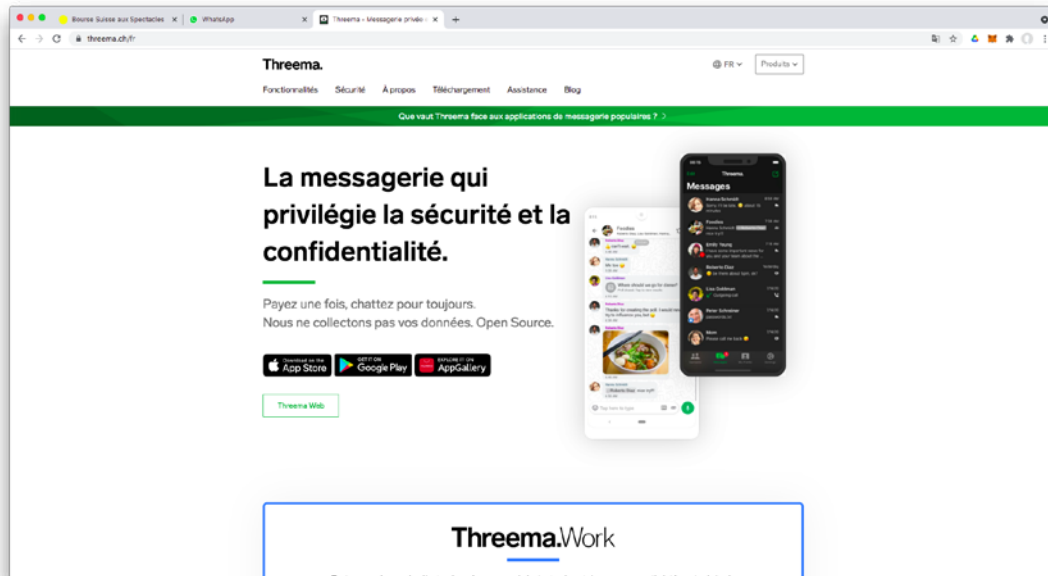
Bourse Suisse aux Spectacles ×
WhatsApp ×
Threema – Messagerie privée ×
+

threema.ch/fr

Threema.

FR
Produits

Fonctionnalités
Sécurité
À propos
Téléchargement
Assistance
Blog

Que vaut Threema face aux applications de messagerie populaires ?

La messagerie qui privilégie la sécurité et la confidentialité.

Payez une fois, chattez pour toujours.
Nous ne collectons pas vos données. Open Source.

Download on the App Store
GET IT ON Google Play
EXPLORE IT ON AppGallery

Threema Web

Threema
Messages

Threema.Work